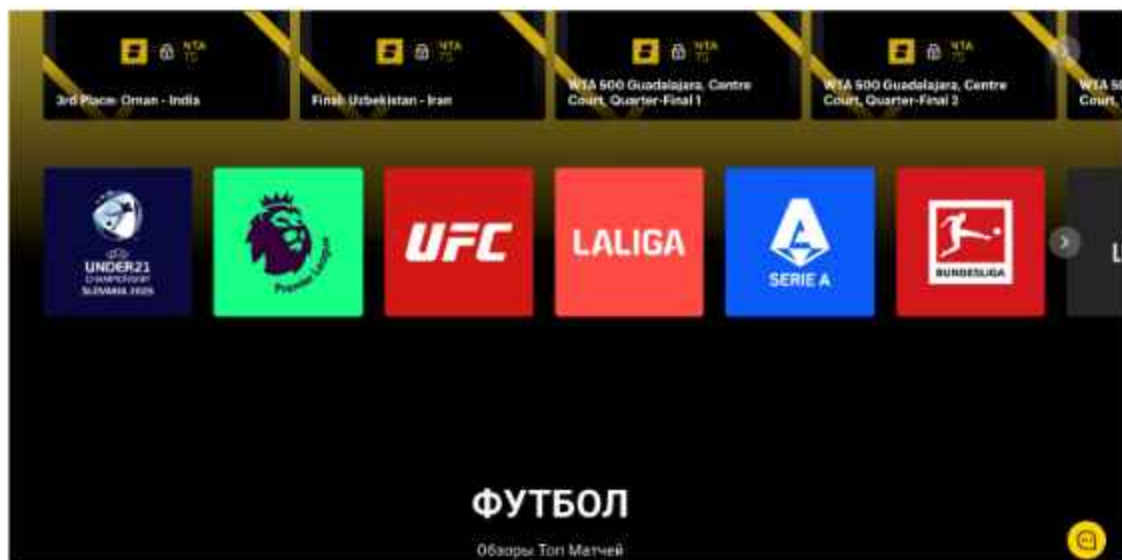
3rd Place: Oman - India

Final: Uzbekistan - Iran

WTA 500 Guadalajara, Centre Court, Quarter-Final 1

WTA 500 Guadalajara, Centre Court, Quarter-Final 2

WTA 5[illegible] Court, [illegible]

UNDER21 Championship SLOVAKIA 2025

Premier League

UFC

LALIGA

SERIE A

BUNDESLIGA

ФУТБОЛ

Обзоры Топ Матчей